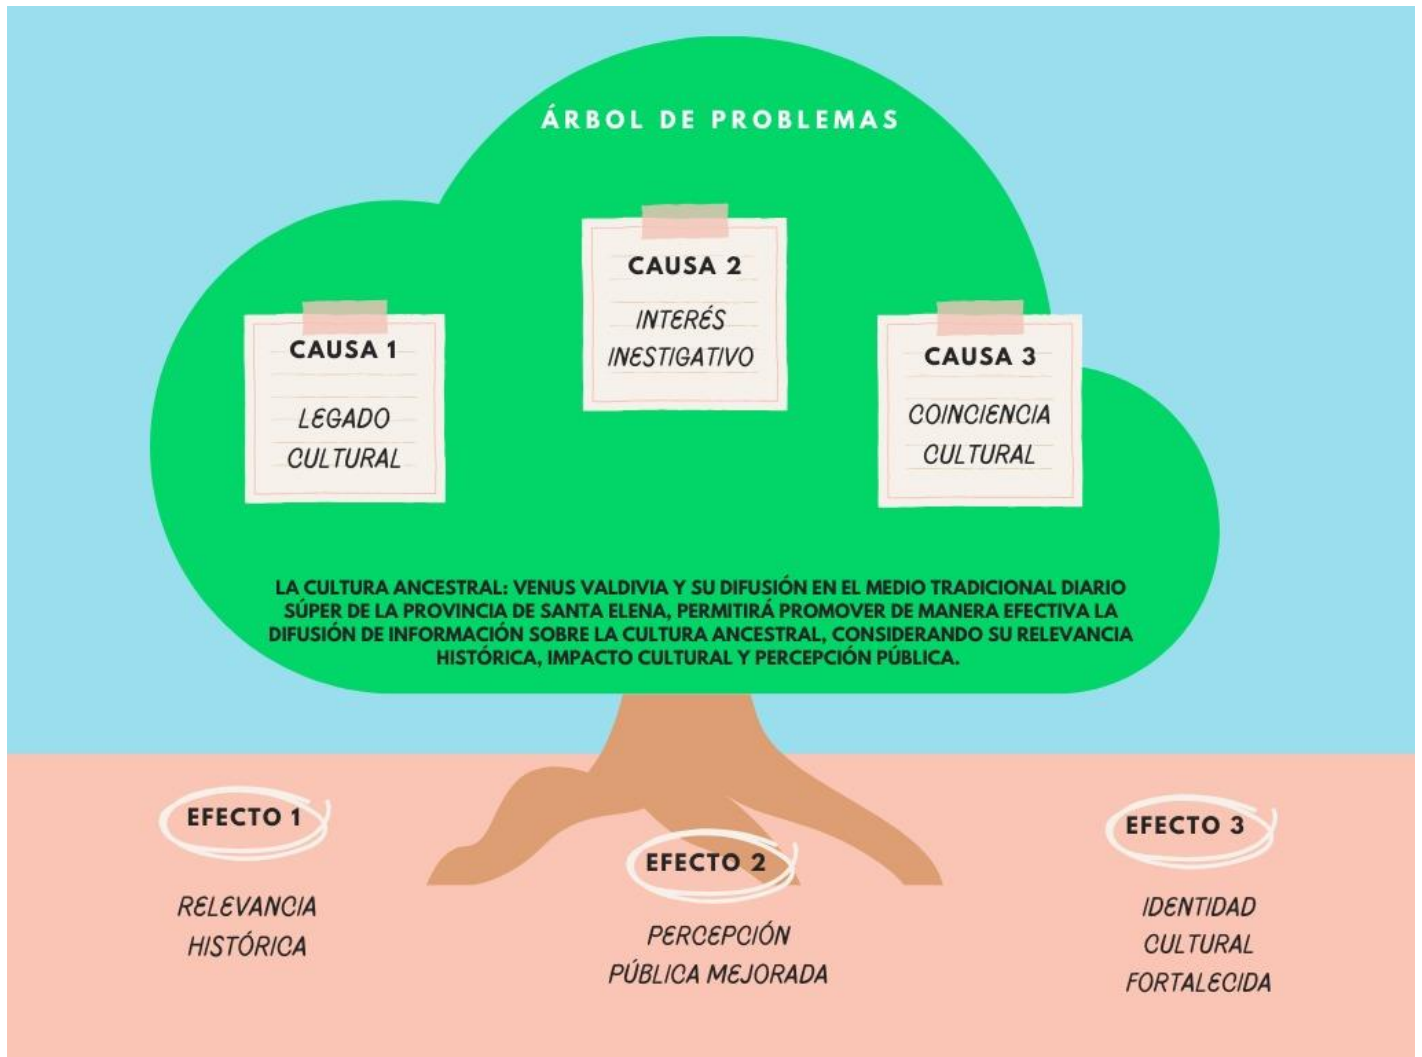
ÁRBOL DE PROBLEMAS

CAUSA 2

INTERÉS INESTIGATIVO

CAUSA 1

LEGADO CULTURAL

CAUSA 3

COINCIENCIA CULTURAL

LA CULTURA ANCESTRAL: VENUS VALDIVIA Y SU DIFUSIÓN EN EL MEDIO TRADICIONAL DIARIO SÚPER DE LA PROVINCIA DE SANTA ELENA, PERMITIRÁ PROMOVER DE MANERA EFECTIVA LA DIFUSIÓN DE INFORMACIÓN SOBRE LA CULTURA ANCESTRAL, CONSIDERANDO SU RELEVANCIA HISTÓRICA, IMPACTO CULTURAL Y PERCEPCIÓN PÚBLICA.

EFECTO 1

RELEVANCIA HISTÓRICA

EFECTO 2

PERCEPCIÓN PÚBLICA MEJORADA

EFECTO 3

IDENTIDAD CULTURAL FORTALECIDA